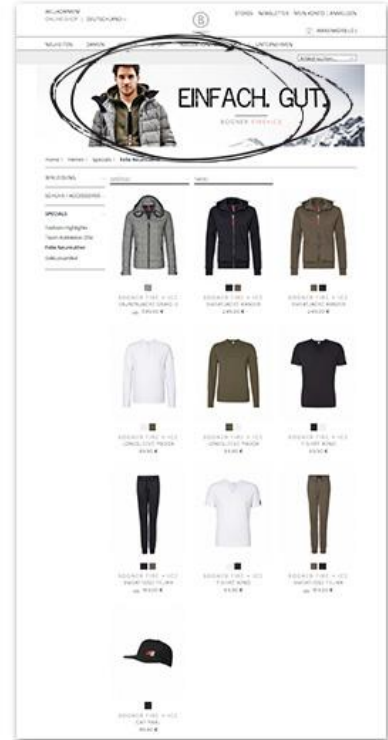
WILLKOMMEN
ONLINESHOP | DEUTSCHLAND

STORES | NEWSLETTER | MEIN KONTO | ANMELDEN

WARENKORB (0)

NEUHEITEN DAMEN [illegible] UNTERNEHMEN

EINFACH. GUT.

BOGNER FIRE+ICE

Home | Herren | Specials | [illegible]

BEKLEIDUNG

SCHUHE / ACCESSOIRES

SPECIALS

Fashion Highlights
Team Kollektion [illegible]
Fire+Ice Neuheiten
Outlet

BOGNER FIRE + ICE
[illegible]
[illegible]

BOGNER FIRE + ICE
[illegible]
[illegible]

BOGNER FIRE + ICE
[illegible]
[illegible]

BOGNER FIRE + ICE
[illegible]
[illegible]

BOGNER FIRE + ICE
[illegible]
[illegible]

BOGNER FIRE + ICE
T-SHIRT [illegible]
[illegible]

BOGNER FIRE + ICE
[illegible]
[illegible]

BOGNER FIRE + ICE
T-SHIRT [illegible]
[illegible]

BOGNER FIRE + ICE
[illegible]
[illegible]

BOGNER FIRE + ICE
CAP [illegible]
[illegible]